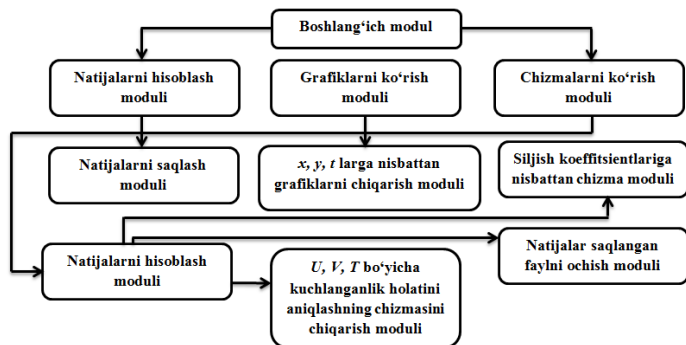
Boshlang‘ich modul

Natijalarni hisoblash moduli

Grafiklarni ko‘rish moduli

Chizmalarni ko‘rish moduli

Natijalarni saqlash moduli

*x, y, t* larga nisbattan grafiklarni chiqarish moduli

Siljish koeffitsientlariga nisbattan chizma moduli

Natijalarni hisoblash moduli

*U, V, T* bo‘yicha kuchlanganlik holatini aniqlashning chizmasini chiqarish moduli

Natijalar saqlangan faylni ochish moduli